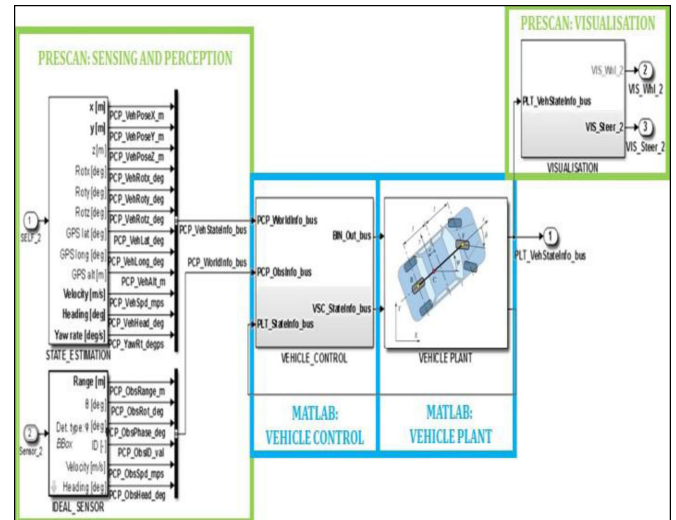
PRESCAN: SENSING AND PERCEPTION

PRESCAN: VISUALISATION

1
SELF_2

x [m]
y [m]
z [m]
Rotx [deg]
Roty [deg]
Rotz [deg]
GPS lat [deg]
GPS long [deg]
GPS alt [m]
Velocity [m/s]
Heading [deg]
Yaw rate [deg/s]
STATE_ESTIMATION

PCP_VehPoseX_m
PCP_VehPoseY_m
PCP_VehPoseZ_m
PCP_VehRotx_deg
PCP_VehRoty_deg
PCP_VehRotz_deg
PCP_VehLat_deg
PCP_VehLong_deg
PCP_VehAlt_m
PCP_VehSpd_mps
PCP_VehHead_deg
PCP_YawRt_degps

PCP_VehStateInfo_bus
PCP_WorldInfo_bus

2
Sensor_2

Range [m]
θ [deg]
Det. type φ [deg]
BBox ID [-]
Velocity [m/s]
Heading [deg]
IDEAL_SENSOR

PCP_ObsRange_m
PCP_ObsRot_deg
PCP_ObsPhase_deg
PCP_ObsID_val
PCP_ObsSpd_mps
PCP_ObsHead_deg

PCP_WorldInfo_bus
PCP_ObsInfo_bus
PLT_StateInfo_bus
BIN_Out_bus
VSC_StateInfo_bus
VEHICLE_CONTROL

VEHICLE PLANT

1
PLT_VehStateInfo_bus

PLT_VehStateInfo_bus
VIS_Whl_2
VIS_Steer_2
VISUALISATION
2
VIS_Whl_2
3
VIS_Steer_2

MATLAB:
VEHICLE CONTROL

MATLAB:
VEHICLE PLANT